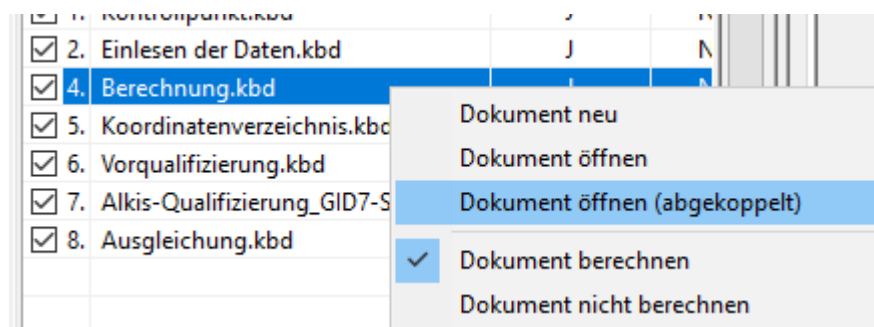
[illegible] Kontrollpunkt.kbd J N
2. Einlesen der Daten.kbd J N
4. Berechnung.kbd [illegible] N
5. Koordinatenverzeichnis.kbd
6. Vorqualifizierung.kbd
7. Alkis-Qualifizierung_GID7-S
8. Ausgleichung.kbd

Dokument neu
Dokument öffnen
Dokument öffnen (abgekoppelt)
Dokument berechnen
Dokument nicht berechnen